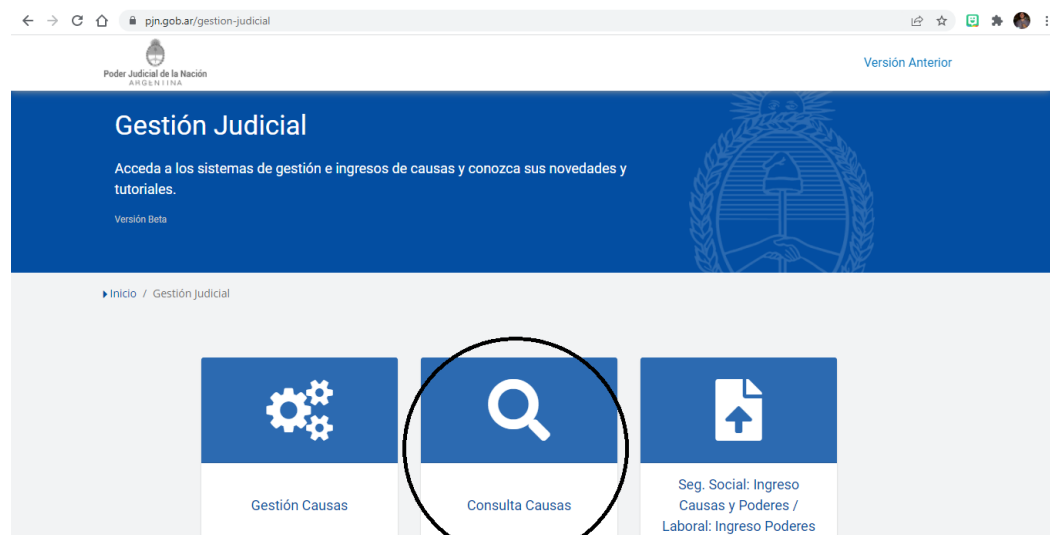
pjn.gob.ar/gestion-judicial

Poder Judicial de la Nación
ARGENTINA

Versión Anterior

Gestión Judicial

Acceda a los sistemas de gestión e ingresos de causas y conozca sus novedades y tutoriales.

Versión Beta

Inicio / Gestión Judicial

Gestión Causas

Consulta Causas

Seg. Social: Ingreso Causas y Poderes / Laboral: Ingreso Poderes